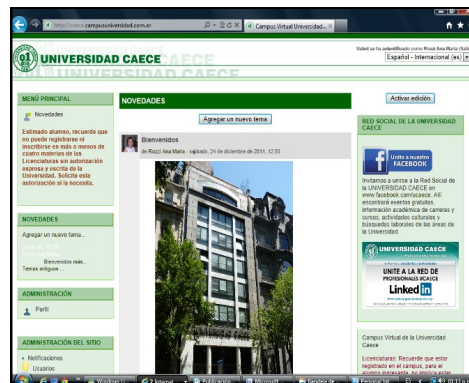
https://caece.campusuniversidad.com.ar
Campus Virtual Universidad...

UNIVERSIDAD CAECE

Usted se ha autentificado como Rozzi Ana María (Salir)
Español - Internacional (es)

MENÚ PRINCIPAL

Novedades

Estimado alumno, recuerde que no puede registrarse ni inscribirse en más o menos de cuatro materias de las Licenciaturas sin autorización expresa y escrita de la Universidad. Solicite esta autorización si la necesita.

NOVEDADES

Agregar un nuevo tema...

Bienvenidos más...
Temas antiguos ...

ADMINISTRACIÓN

Perfil

ADMINISTRACIÓN DEL SITIO

Notificaciones
Usuarios

NOVEDADES

Agregar un nuevo tema

Bienvenidos
de Rozzi Ana María - sábado, 24 de diciembre de 2011, 12:55

Activar edición

RED SOCIAL DE LA UNIVERSIDAD CAECE

Unite a nuestro FACEBOOK

Invitamos a unirse a la Red Social de la UNIVERSIDAD CAECE en www.facebook.com/ucaece. Allí encontrará eventos gratuitos, información académica de carreras y cursos, actividades culturales y búsquedas laborales de las áreas de la Universidad.

UNIVERSIDAD CAECE
UNITE A LA RED DE PROFESIONALES UCAECE
LinkedIn

Campus Virtual de la Universidad Caece

Licenciaturas: Recuerde que estar registrado en el campus, para el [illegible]